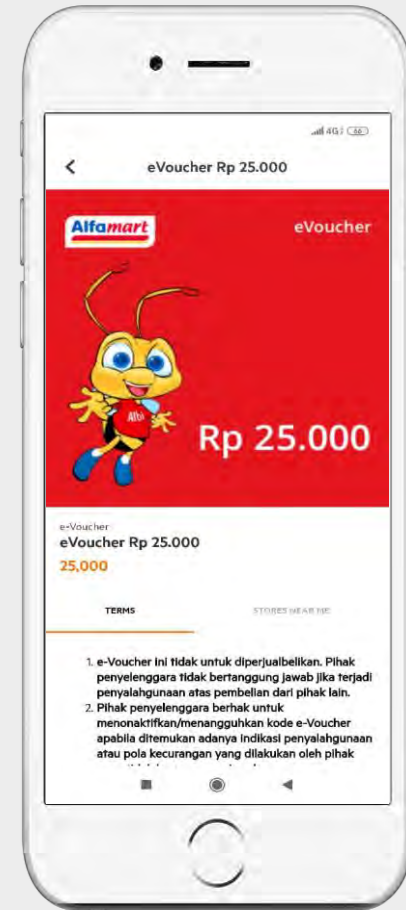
4G 66

eVoucher Rp 25.000

Alfamart

eVoucher

Alfa

Rp 25.000

e-Voucher

eVoucher Rp 25.000

25,000

TERMS

STORES NEAR ME

1. e-Voucher ini tidak untuk diperjualbelikan. Pihak penyelenggara tidak bertanggung jawab jika terjadi penyalahgunaan atas pembelian dari pihak lain.
2. Pihak penyelenggara berhak untuk menonaktifkan/menangguhkan kode e-Voucher apabila ditemukan adanya indikasi penyalahgunaan atau pola kecurangan yang dilakukan oleh pihak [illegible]